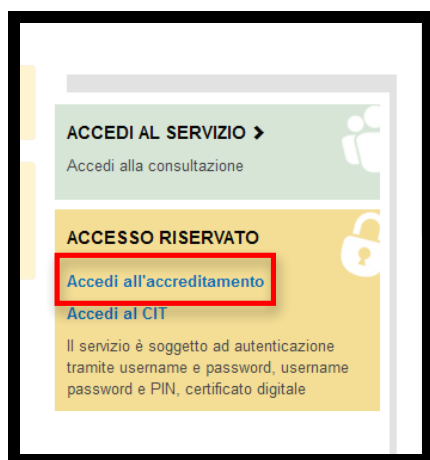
ACCEDI AL SERVIZIO >

Accedi alla consultazione

ACCESSO RISERVATO

Accedi all'accreditamento

Accedi al CIT

Il servizio è soggetto ad autenticazione tramite username e password, username password e PIN, certificato digitale